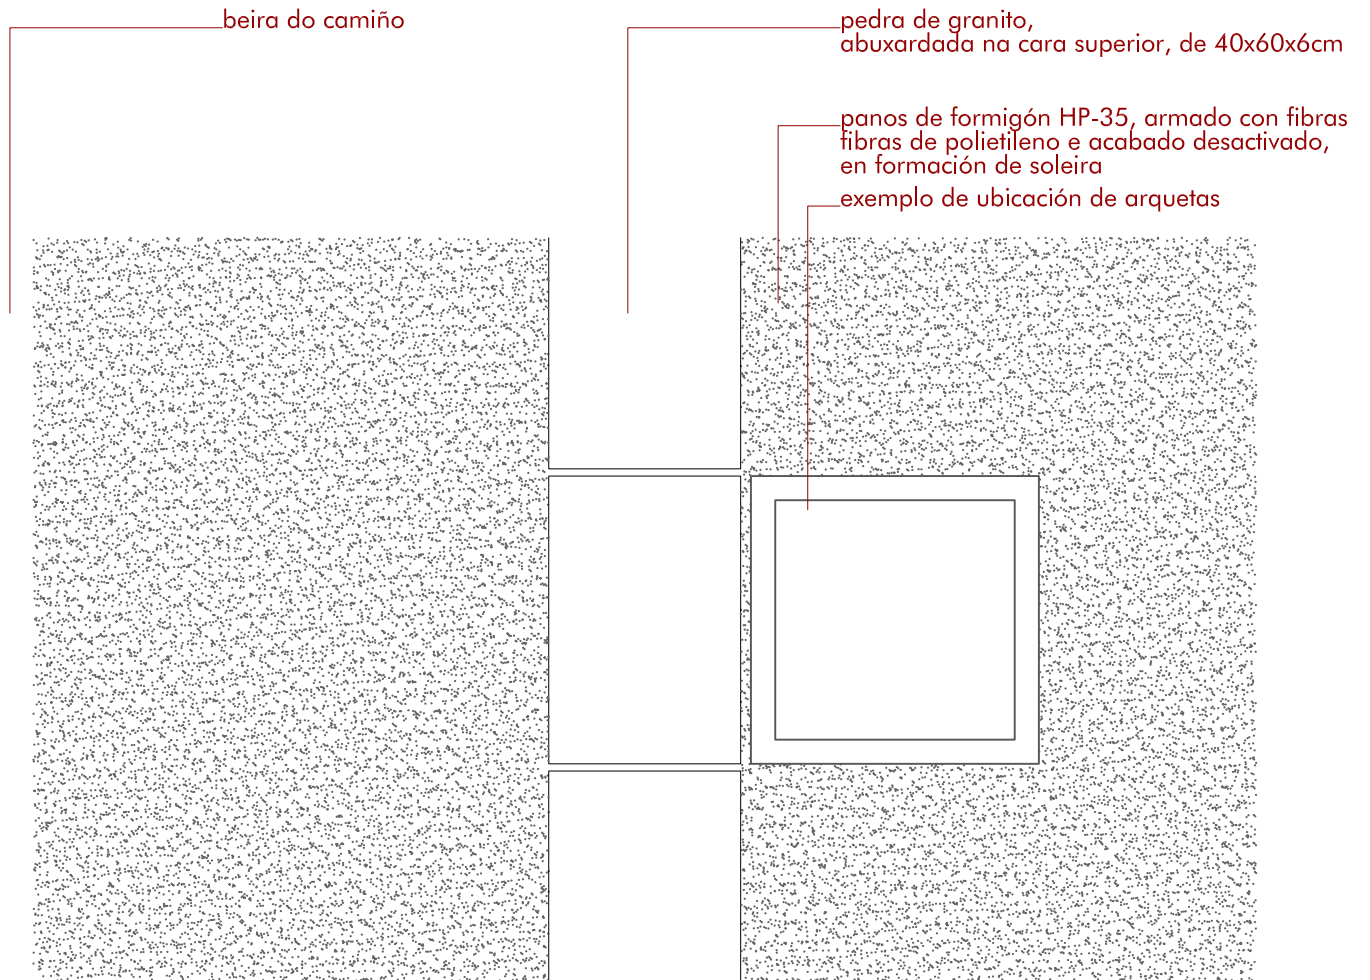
beira do camiño

pedra de granito,
abuxardada na cara superior, de 40x60x6cm

panos de formigón HP-35, armado con fibras
fibras de polietileno e acabado desactivado,
en formación de soleira

exemplo de ubicación de arquetas